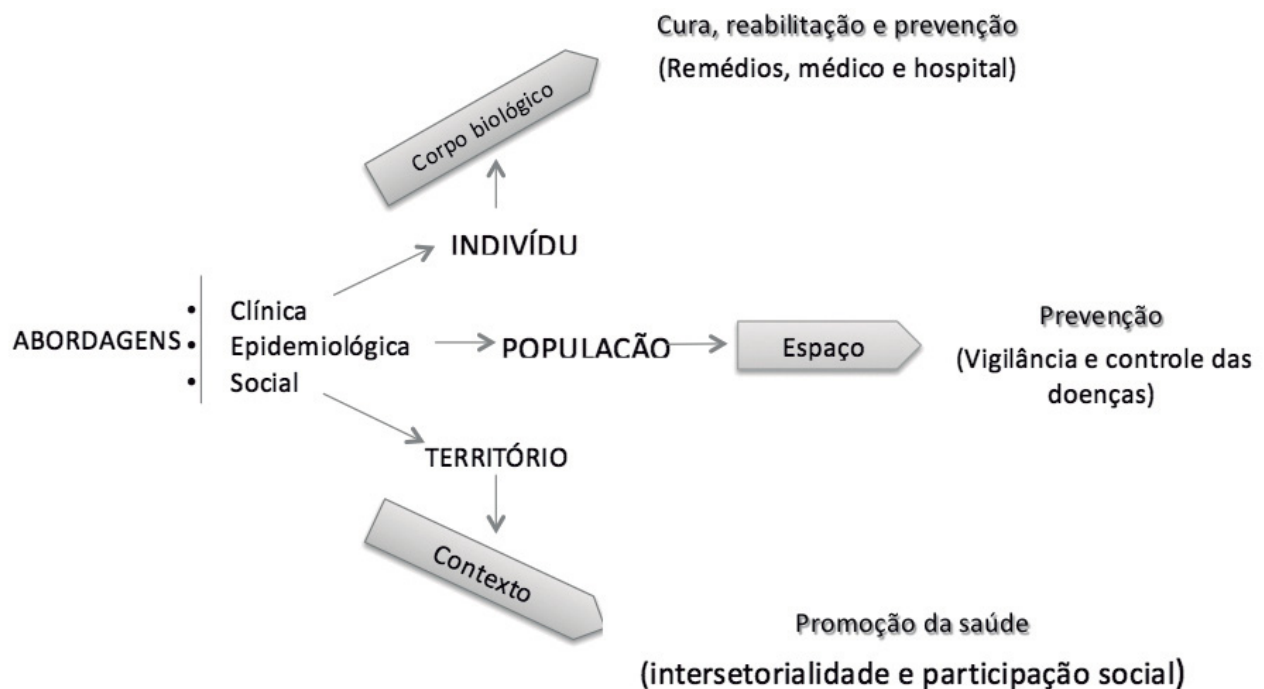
Cura, reabilitação e prevenção
(Remédios, médico e hospital)

Corpo biológico

INDIVÍDU

ABORDAGENS
• Clínica
• Epidemiológica
• Social

POPULAÇÃO

Espaço

Prevenção
(Vigilância e controle das doenças)

TERRITÓRIO

Contexto

Promoção da saúde
(intersetorialidade e participação social)